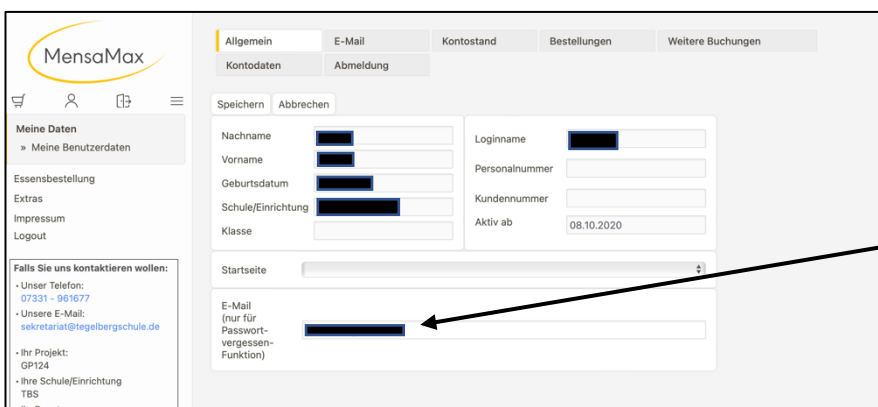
MensaMax

Meine Daten
» Meine Benutzerdaten

Essensbestellung
Extras
Impressum
Logout

Falls Sie uns kontaktieren wollen:
• Unser Telefon:
07331 - 961677
• Unsere E-Mail:
sekretariat@tegelbergschule.de

• Ihr Projekt:
GP124
• Ihre Schule/Einrichtung
TBS

Allgemein | E-Mail | Kontostand | Bestellungen | Weitere Buchungen
Kontodaten | Abmeldung

Speichern | Abbrechen

Nachname
Vorname
Geburtsdatum
Schule/Einrichtung
Klasse

Loginname
Personalnummer
Kundennummer
Aktiv ab 08.10.2020

Startseite

E-Mail
(nur für Passwort-vergessen-Funktion)